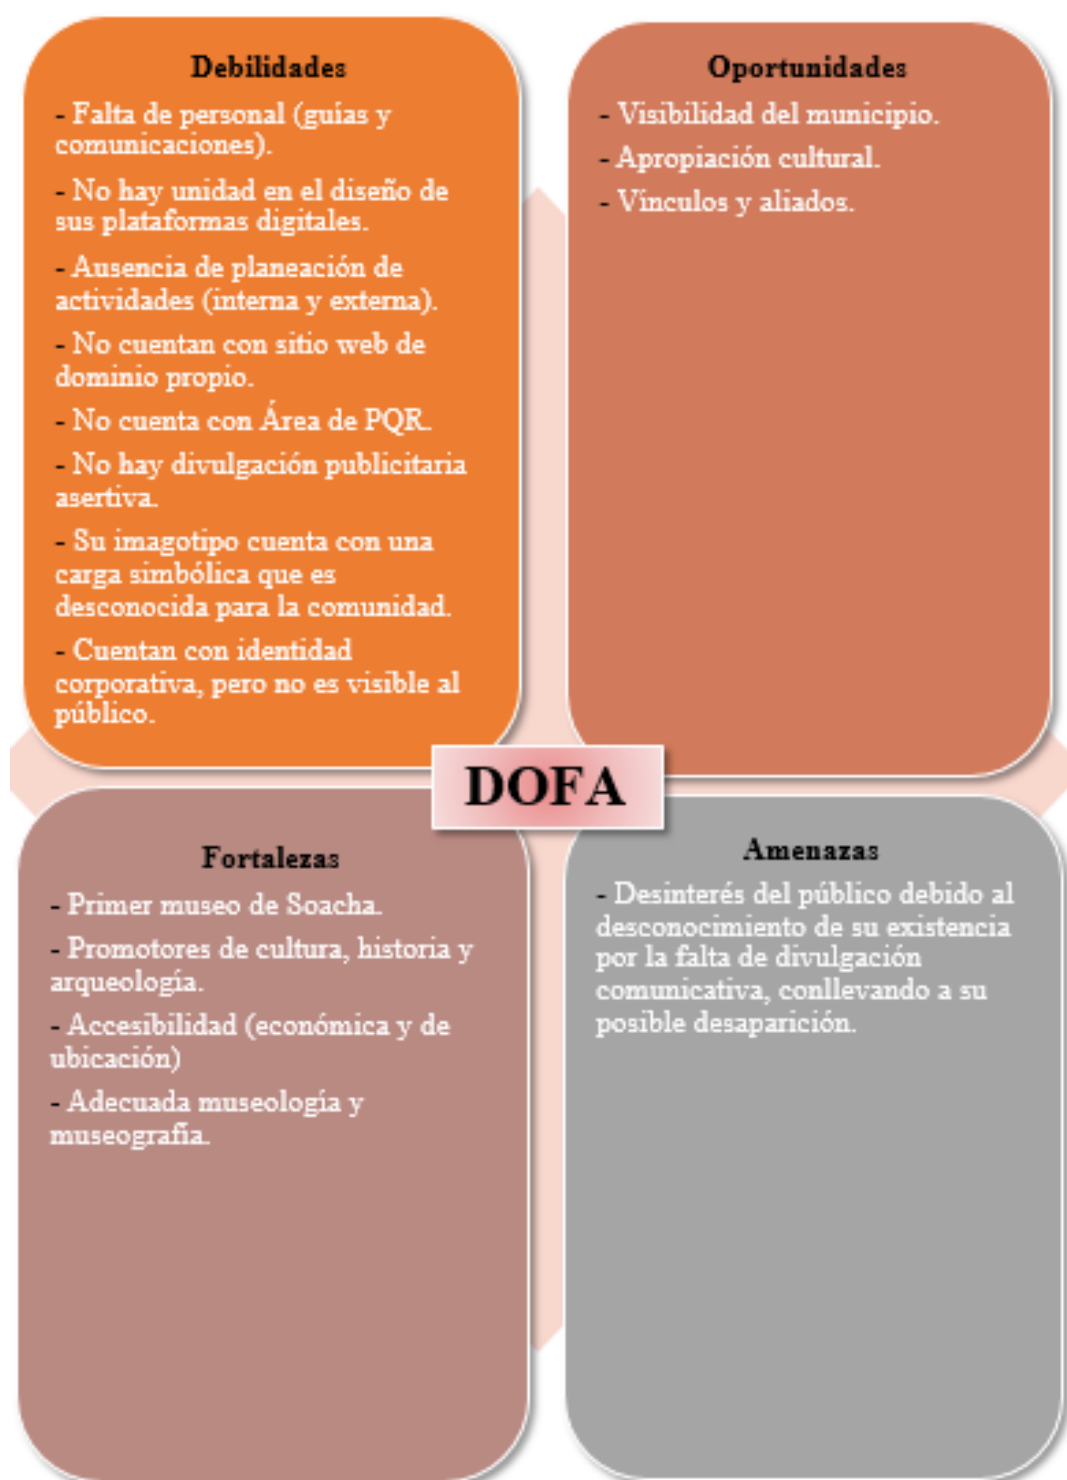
Debilidades

- Falta de personal (guías y comunicaciones).

- No hay unidad en el diseño de sus plataformas digitales.

- Ausencia de planeación de actividades (interna y externa).

- No cuentan con sitio web de dominio propio.

- No cuenta con Área de PQR.

- No hay divulgación publicitaria asertiva.

- Su imagotipo cuenta con una carga simbólica que es desconocida para la comunidad.

- Cuentan con identidad corporativa, pero no es visible al público.

Oportunidades

- Visibilidad del municipio.

- Apropiación cultural.

- Vínculos y aliados.

DOFA

Fortalezas

- Primer museo de Soacha.

- Promotores de cultura, historia y arqueología.

- Accesibilidad (económica y de ubicación)

- Adecuada museología y museografía.

Amenazas

- Desinterés del público debido al desconocimiento de su existencia por la falta de divulgación comunicativa, conllevando a su posible desaparición.